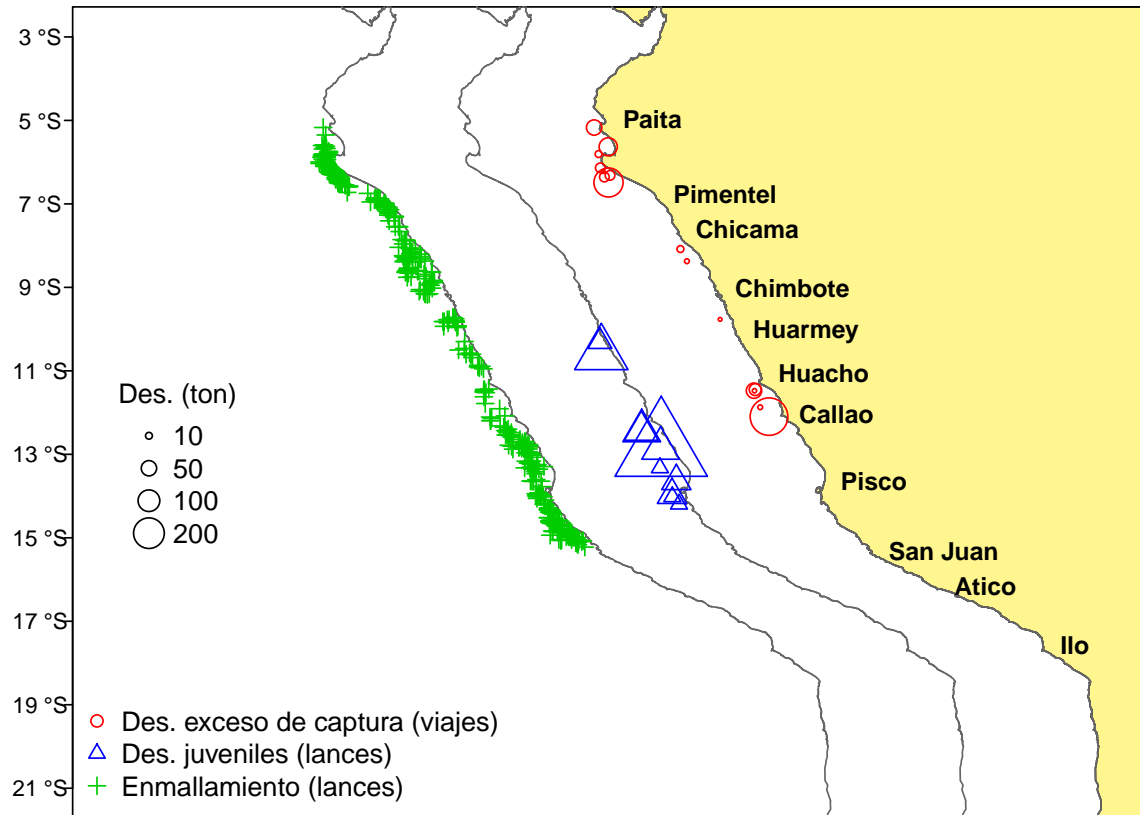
3 °S
5 °S
7 °S
9 °S
11 °S
13 °S
15 °S
17 °S
19 °S
21 °S

Paita
Pimentel
Chicama
Chimbote
Huarmey
Huacho
Callao
Pisco
San Juan
Atico
Ilo

Des. (ton)
10
50
100
200

Des. exceso de captura (viajes)
Des. juveniles (lances)
Enmallamiento (lances)